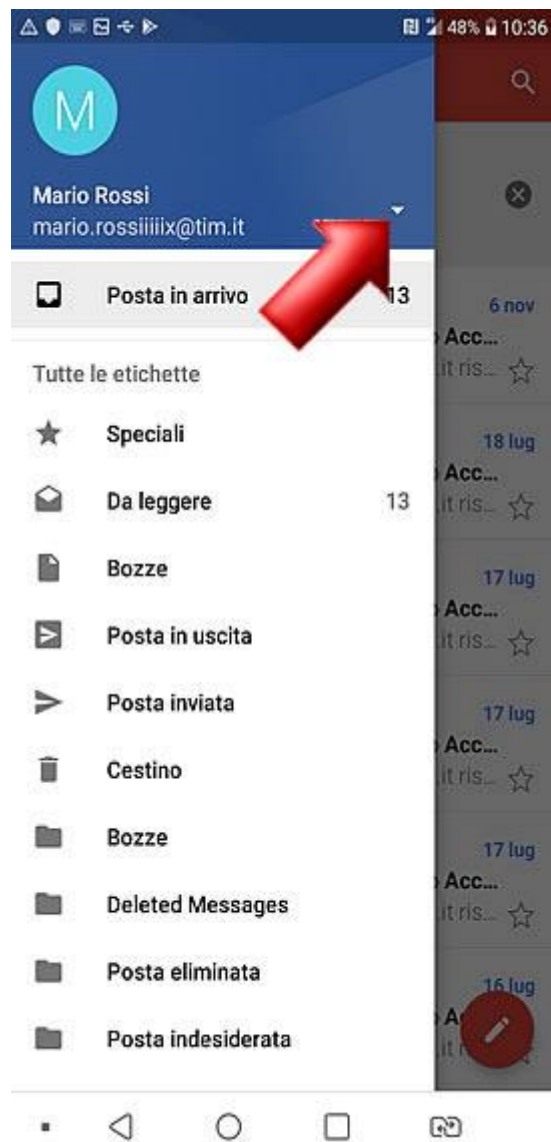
48% 10:36

M

Mario Rossi
mario.rossiiiiix@tim.it

Posta in arrivo 13

Tutte le etichette

Speciali

Da leggere 13

Bozze

Posta in uscita

Posta inviata

Cestino

Bozze

Deleted Messages

Posta eliminata

Posta indesiderata

6 nov
Acc...
it ris...

18 lug
Acc...
it ris...

17 lug
Acc...
it ris...

17 lug
Acc...
it ris...

17 lug
Acc...
it ris...

16 lug
Ac
it r